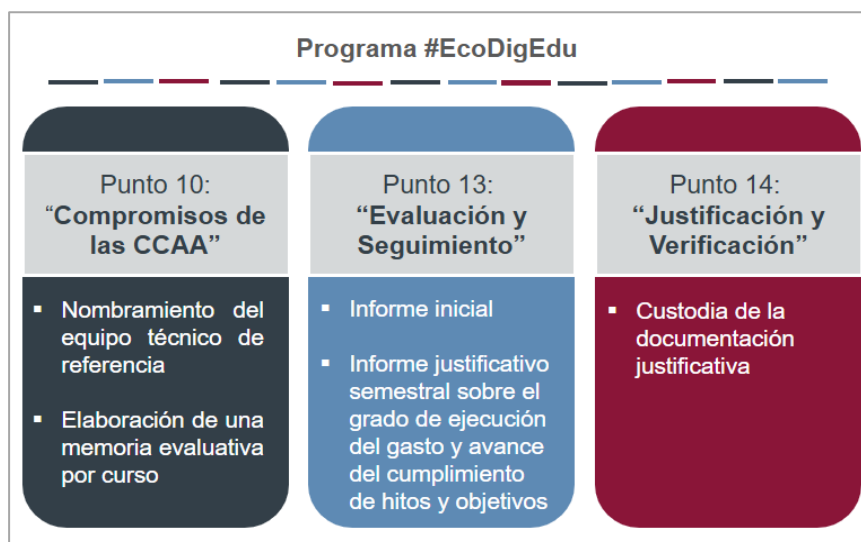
Programa #EcoDigEdu

Punto 10:
“Compromisos de las CCAA”

- Nombramiento del equipo técnico de referencia
- Elaboración de una memoria evaluativa por curso

Punto 13:
“Evaluación y Seguimiento”

- Informe inicial
- Informe justificativo semestral sobre el grado de ejecución del gasto y avance del cumplimiento de hitos y objetivos

Punto 14:
“Justificación y Verificación”

- Custodia de la documentación justificativa